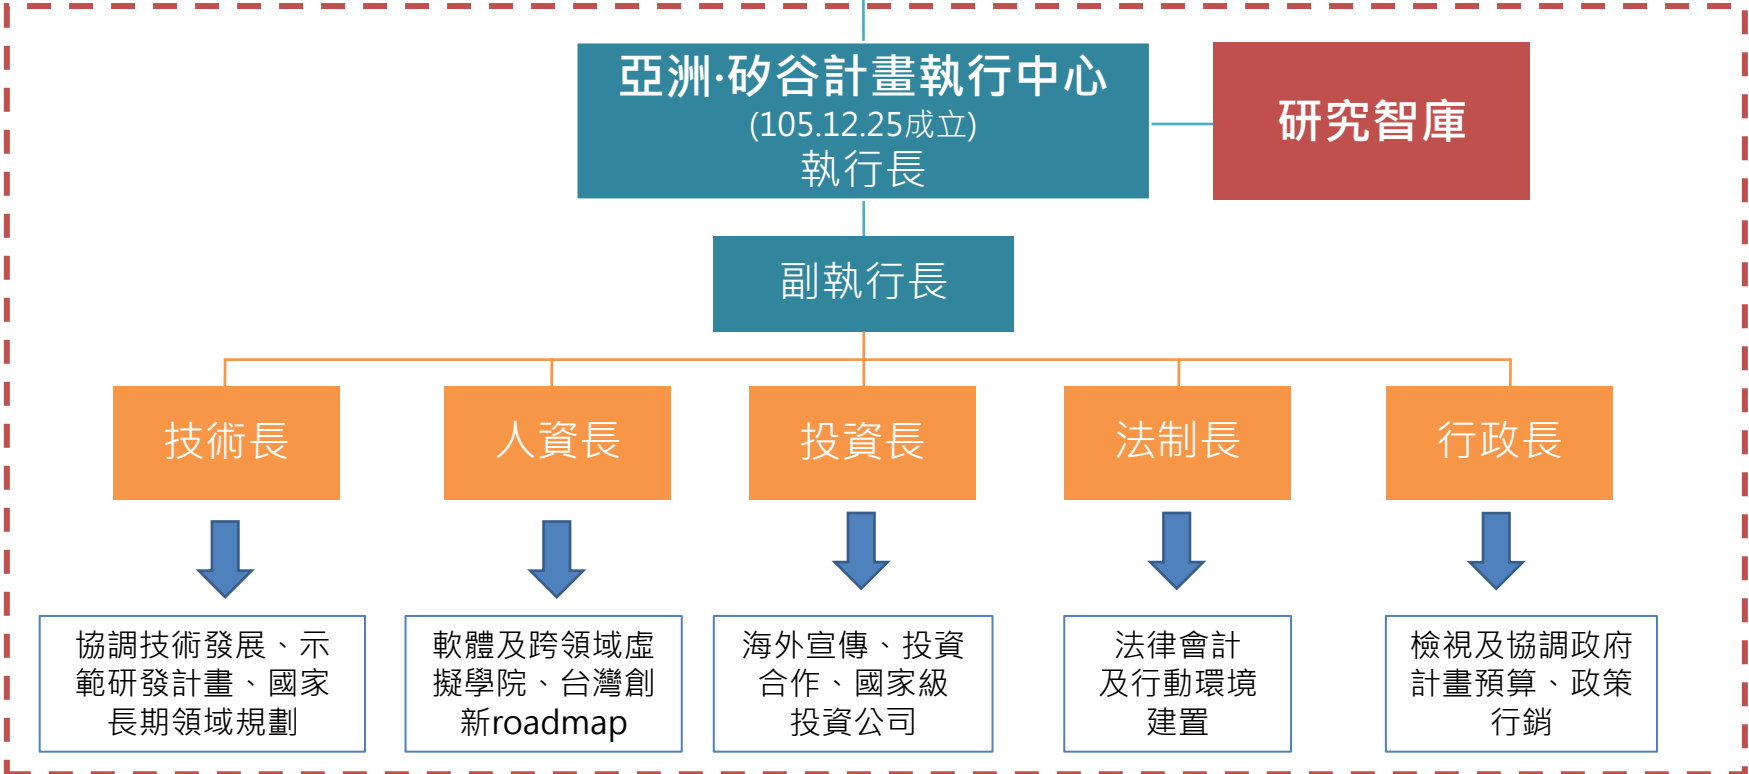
亞洲·矽谷計畫執行中心
(105.12.25成立)
執行長

研究智庫

副執行長

技術長

人資長

投資長

法制長

行政長

協調技術發展、示範研發計畫、國家長期領域規劃

軟體及跨領域虛擬學院、台灣創新roadmap

海外宣傳、投資合作、國家級投資公司

法律會計及行動環境建置

檢視及協調政府計畫預算、政策行銷